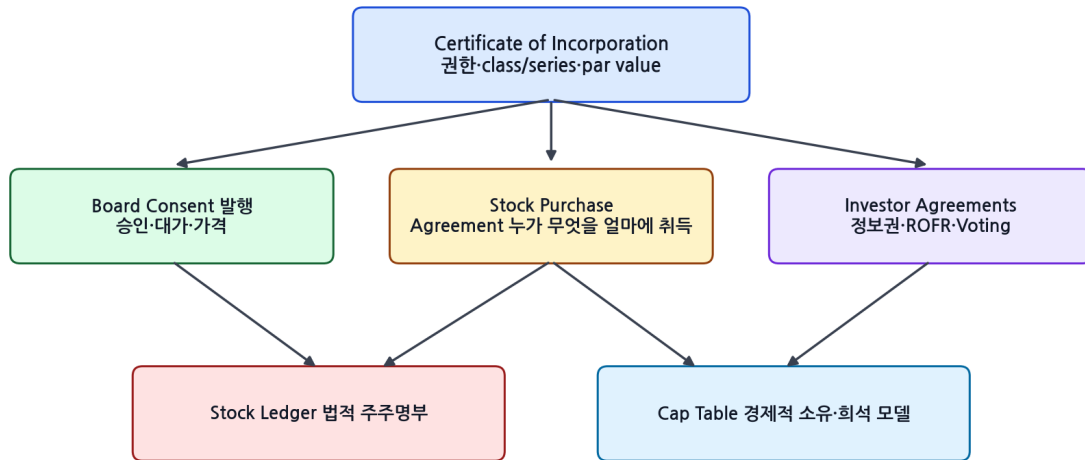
Certificate of Incorporation
권한·class/series·par value

Board Consent 발행
승인·대가·가격

Stock Purchase
Agreement 누가 무엇을 얼마에 취득

Investor Agreements
정보권·ROFR·Voting

Stock Ledger 법적 주주명부

Cap Table 경제적 소유·희석 모델